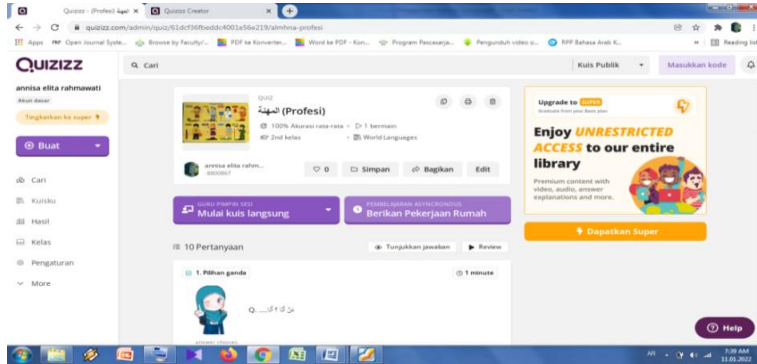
Quizizz - (Profesi) المهنة × Quizizz Creator × +

quizizz.com/admin/quiz/61dcf36fbeddc4001e56e219/almhna-profesi

Apps Open Journal Syste... Browse by Faculty/... PDF ke Konverter... Word ke PDF - Kon... Program Pascasarja... Pengunduh video u... RPP Bahasa Arab K... Reading list

QUIZIZZ

Cari

Kuis Publik

Masukkan kode

annisa elita rahmawati

Akun dasar

Tingkatkan ke super

Buat

Cari

Kuisku

Hasil

Kelas

Pengaturan

More

QUIZ

المهنة (Profesi)

100% Akurasi rata-rata · 1 bermain

2nd kelas

World Languages

annisa elita rahm...

0

Simpan

Bagikan

Edit

GURU PIMPIN SESI

Mulai kuis langsung

PEMBELAJARAN ASYNCRONOUS

Berikan Pekerjaan Rumah

10 Pertanyaan

Tunjukkan jawaban

Review

1. Pilihan ganda

1 minute

Q.....

answer choices

Upgrade to SUPER

Graduate from your Basic plan

Enjoy UNRESTRICTED ACCESS to our entire library

Premium content with video, audio, answer explanations and more.

Dapatkan Super

Help

7:39 AM
11.01.2022